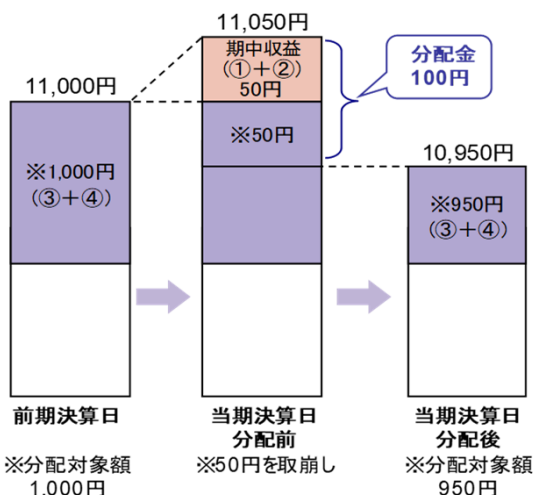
11,050円

期中収益
(①+②)
50円

分配金
100円

11,000円

※50円

10,950円

※1,000円
(③+④)

※950円
(③+④)

前期決算日

当期決算日
分配前

当期決算日
分配後

※分配対象額
1,000円

※50円を取崩し

※分配対象額
950円